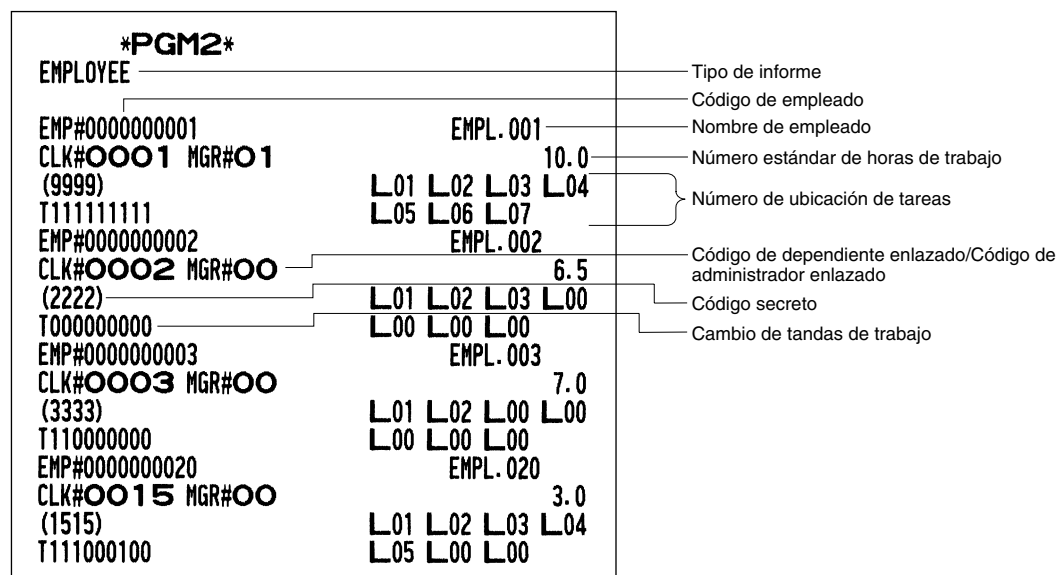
*PGM2*
EMPLOYEE

EMP#0000000001 EMPL.001
CLK#0001 MGR#01 10.0
(9999) L01 L02 L03 L04
T111111111 L05 L06 L07
EMP#0000000002 EMPL.002
CLK#0002 MGR#00 6.5
(2222) L01 L02 L03 L00
T000000000 L00 L00 L00
EMP#0000000003 EMPL.003
CLK#0003 MGR#00 7.0
(3333) L01 L02 L00 L00
T110000000 L00 L00 L00
EMP#0000000020 EMPL.020
CLK#0015 MGR#00 3.0
(1515) L01 L02 L03 L04
T111000100 L05 L00 L00

Tipo de informe
Código de empleado
Nombre de empleado
Número estándar de horas de trabajo
Número de ubicación de tareas
Código de dependiente enlazado/Código de administrador enlazado
Código secreto
Cambio de tandas de trabajo